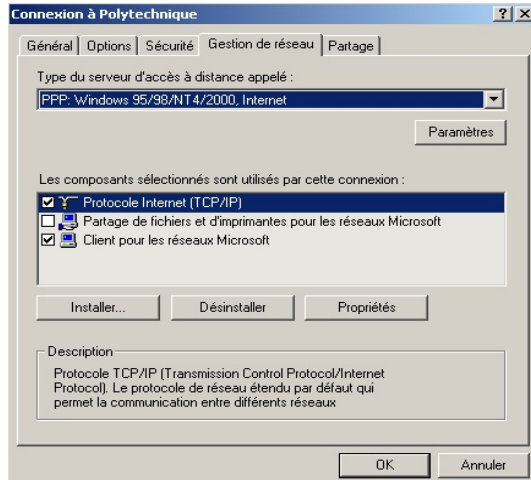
Connexion à Polytechnique

? X

Général | Options | Sécurité | Gestion de réseau | Partage

Type du serveur d'accès à distance appelé :

PPP: Windows 95/98/NT4/2000, Internet

Paramètres

Les composants sélectionnés sont utilisés par cette connexion :

☑ Protocole Internet (TCP/IP)
☐ Partage de fichiers et d'imprimantes pour les réseaux Microsoft
☑ Client pour les réseaux Microsoft

Installer... | Désinstaller | Propriétés

Description

Protocole TCP/IP (Transmission Control Protocol/Internet Protocol). Le protocole de réseau étendu par défaut qui permet la communication entre différents réseaux

OK | Annuler